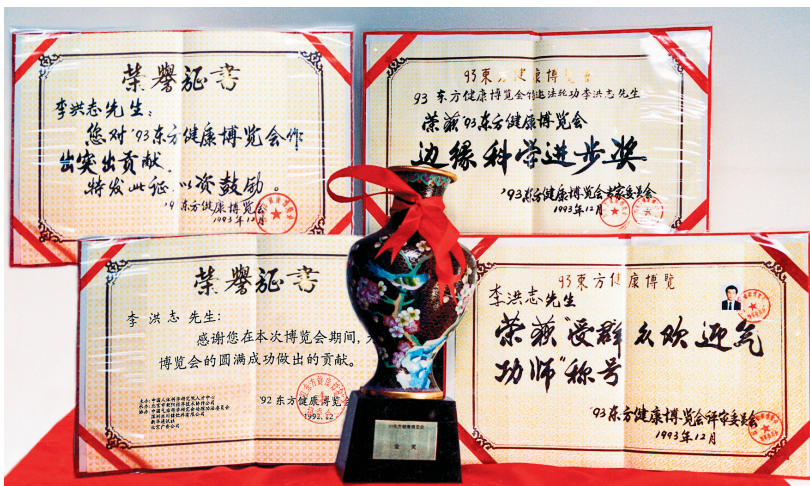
荣誉証书

李洪志先生：
您对'93东方健康博览会作出突出贡献，
特发此证，以资鼓励。

'93东方健康博览会
1993年12月

'93東方健康博览会

'93东方健康博览会特邀法轮功李洪志先生

荣获'93东方健康博览会

边缘科学进步奖

'93东方健康博览会专家委员会
1993年12月

荣誉証书

李洪志先生：
感谢您在本次博览会期间，为博览会的圆满成功做出的贡献。

中国人体科学研究会
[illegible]
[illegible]
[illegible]

'92东方健康博览会
1993.12

'93東方健康博览

李洪志先生

荣获"受群众欢迎气功师"称号

93东方健康博览会评审委员会
1993年12月

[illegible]
金奖